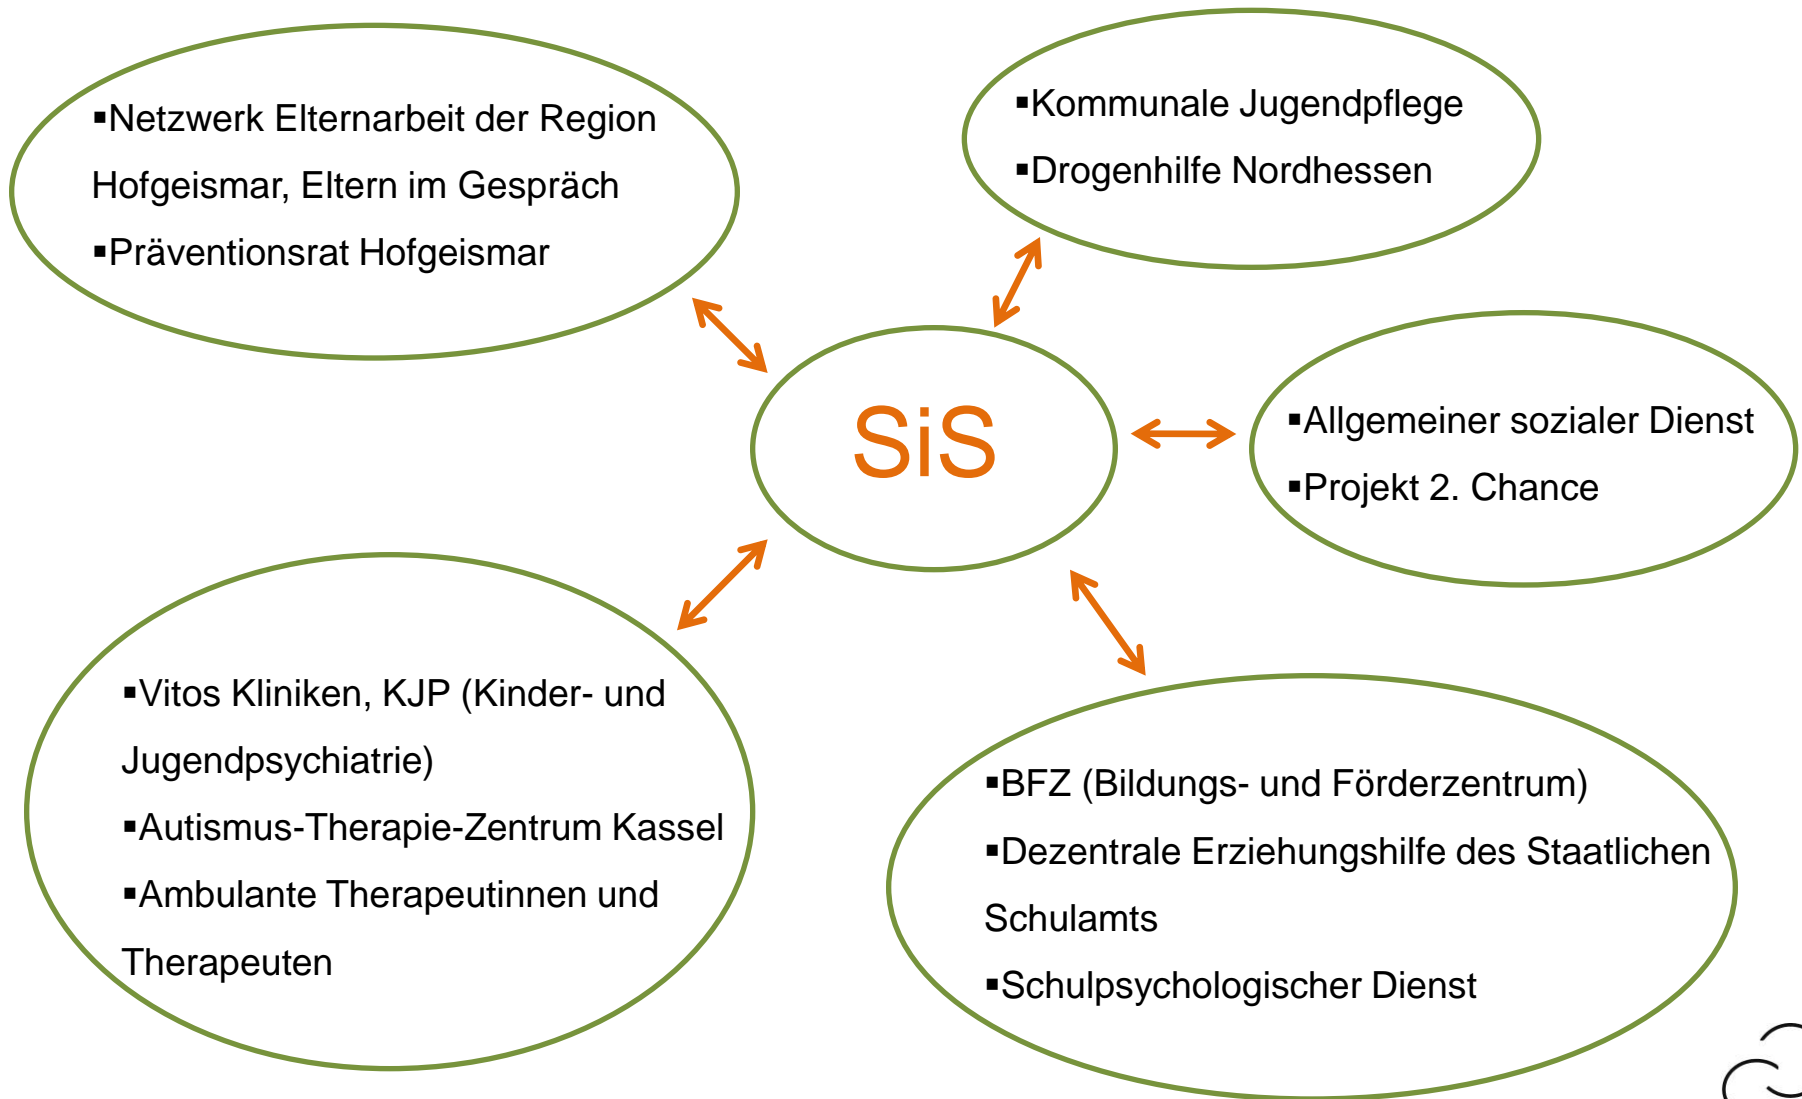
▪Netzwerk Elternarbeit der Region Hofgeismar, Eltern im Gespräch
▪Präventionsrat Hofgeismar

▪Kommunale Jugendpflege
▪Drogenhilfe Nordhessen

SiS

▪Allgemeiner sozialer Dienst
▪Projekt 2. Chance

▪Vitos Kliniken, KJP (Kinder- und Jugendpsychiatrie)
▪Autismus-Therapie-Zentrum Kassel
▪Ambulante Therapeutinnen und Therapeuten

▪BFZ (Bildungs- und Förderzentrum)
▪Dezentrale Erziehungshilfe des Staatlichen Schulamts
▪Schulpsychologischer Dienst